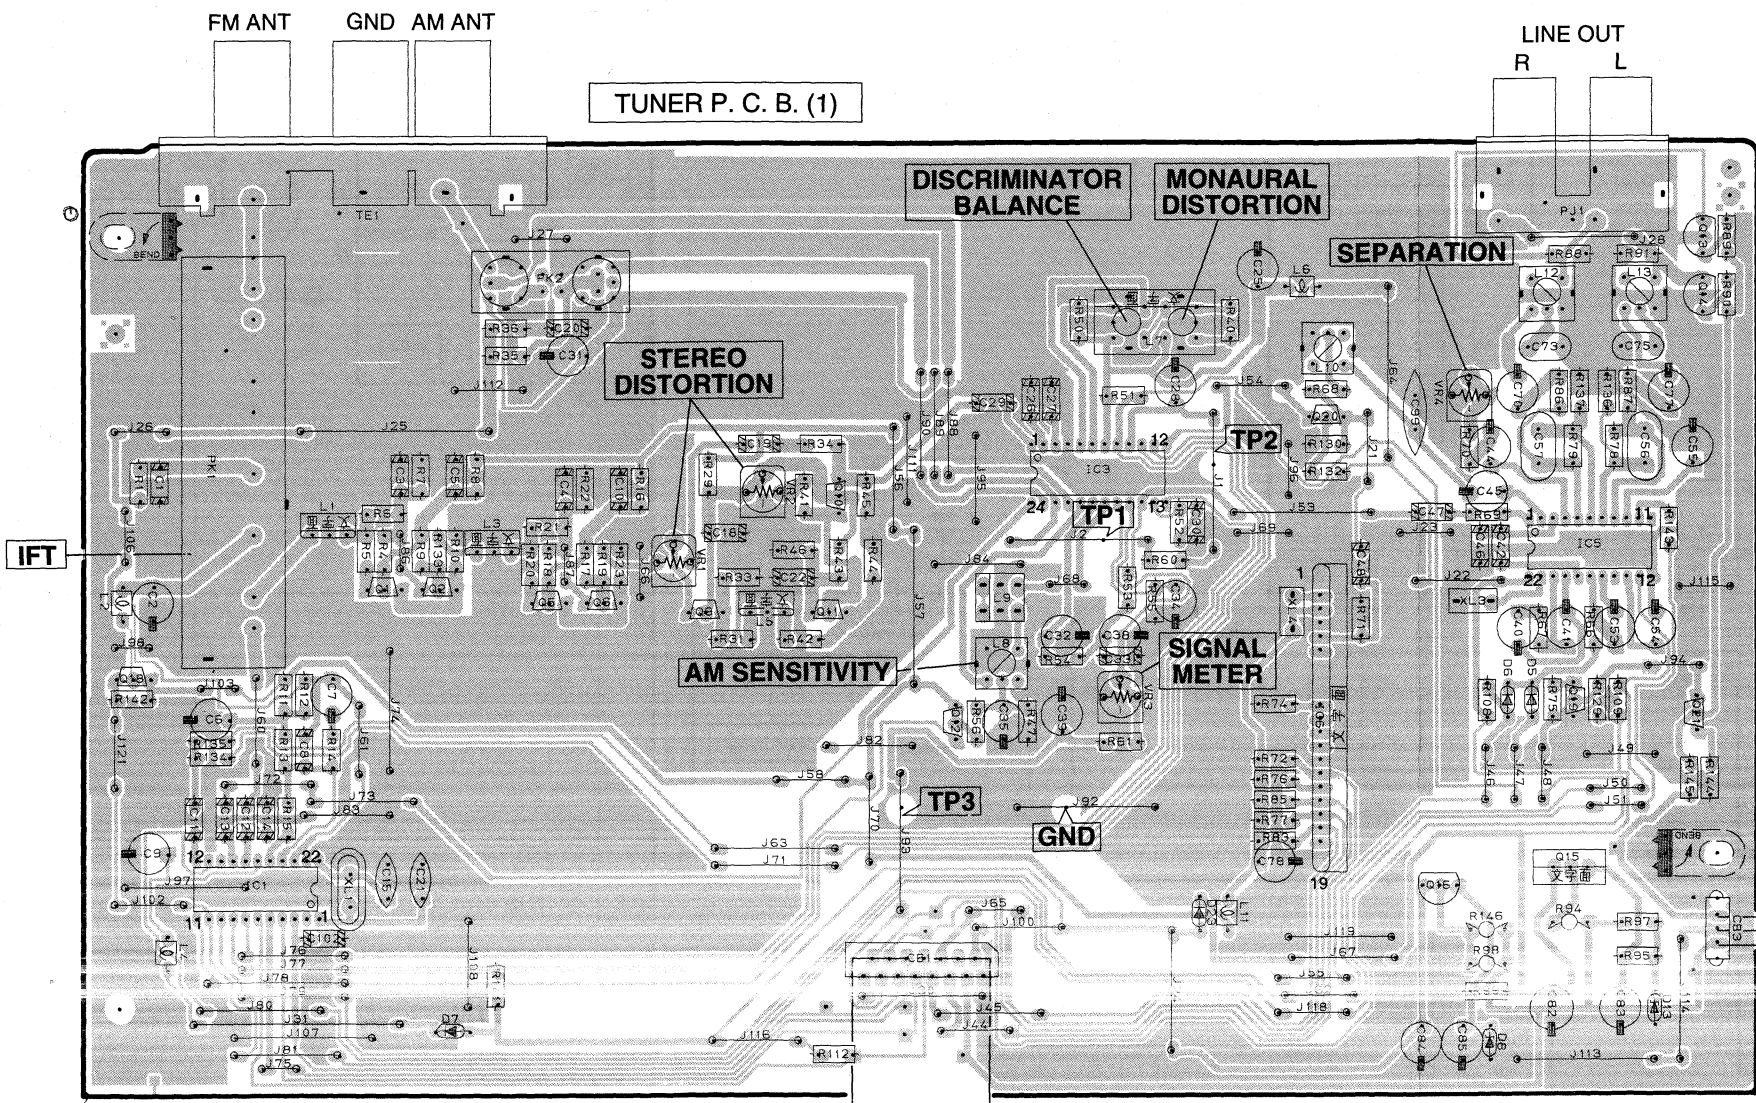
FM ANT GND AM ANT

TUNER P. C. B. (1)

LINE OUT
R L

DISCRIMINATOR BALANCE

MONAURAL DISTORTION

SEPARATION

STEREO DISTORTION

TP2

TP1

IFT

AM SENSITIVITY

SIGNAL METER

TP3

GND

IC3

IC5

IC1

PK1

PK2

TE1

PJ1

Q15
文字面